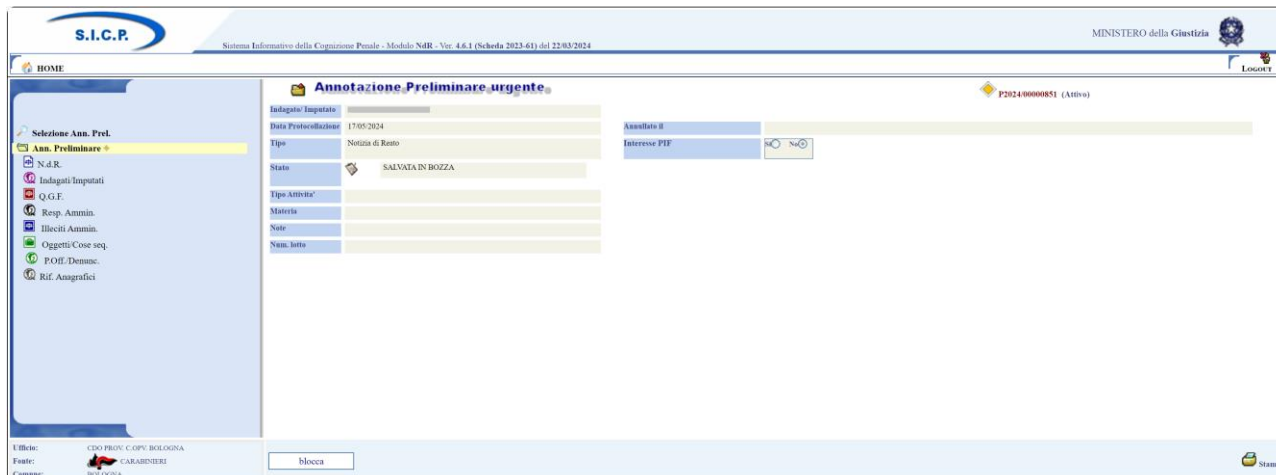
S.I.C.P.

Sistema Informativo della Cognizione Penale - Modulo NdR - Ver. 4.6.1 (Scheda 2023-61) del 22/03/2024

MINISTERO della Giustizia

HOME

LOGOUT

Selezione Ann. Prel.
Ann. Preliminare
N.d.R.
Indagati/Imputati
Q.G.F.
Resp. Ammin.
Illeciti Ammin.
Oggetti/Cose seq.
P.Off./Denunc.
Rif. Anagrafici

Annotazione Preliminare urgente

P2024/00000851 (Attivo)

| | |
|---|---|
| Indagato/ Imputato | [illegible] |
| Data Protocollazione | 17/05/2024 |
| Tipo | Notizia di Reato |
| Stato | SALVATA IN BOZZA |
| Tipo Attivita' | |
| Materia | |
| Note | |
| Num. lotto | |

| | |
|---|---|
| Annullato il | |
| Interesse PIF | Sì No |

Ufficio: CDO PROV. C.OPV. BOLOGNA
Fonte: CARABINIERI
Comune: BOLOGNA

blocca

Stam